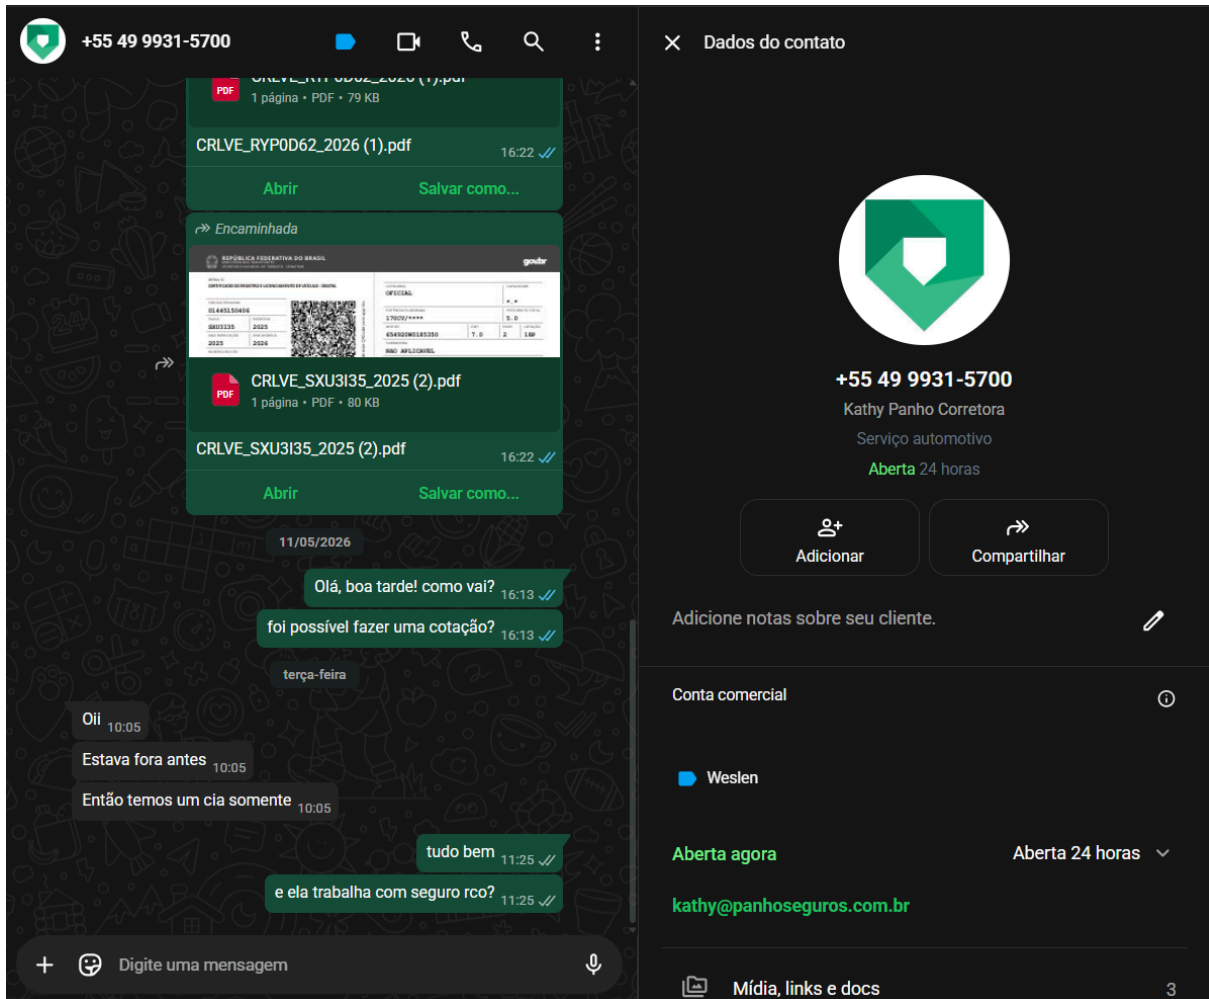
+55 49 9931-5700

CRLVE_RYP0D62_2026 (1).pdf
1 página • PDF • 79 KB

CRLVE_RYP0D62_2026 (1).pdf 16:22

Abrir Salvar como...

Encaminhada

REPÚBLICA FEDERATIVA DO BRASIL
gov.br
CERTIFICADO DE REGISTRO E LICENCIAMENTO DE VEÍCULO - DIGITAL
01445150406
SXU3I35 2025
2025 2026
OFICIAL
170CV/****
5.0
654920W0185350 7.0 2 1SP
NAO APLICAVEL

CRLVE_SXU3I35_2025 (2).pdf
1 página • PDF • 80 KB

CRLVE_SXU3I35_2025 (2).pdf 16:22

Abrir Salvar como...

11/05/2026

Olá, boa tarde! como vai? 16:13

foi possível fazer uma cotação? 16:13

terça-feira

Oii 10:05

Estava fora antes 10:05

Então temos um cia somente 10:05

tudo bem 11:25

e ela trabalha com seguro rco? 11:25

Digite uma mensagem

Dados do contato

+55 49 9931-5700
Kathy Panho Corretora
Serviço automotivo
Aberta 24 horas

Adicionar
Compartilhar

Adicione notas sobre seu cliente.

Conta comercial

Weslen

Aberta agora
Aberta 24 horas

kathy@panhoseguros.com.br

Mídia, links e docs 3